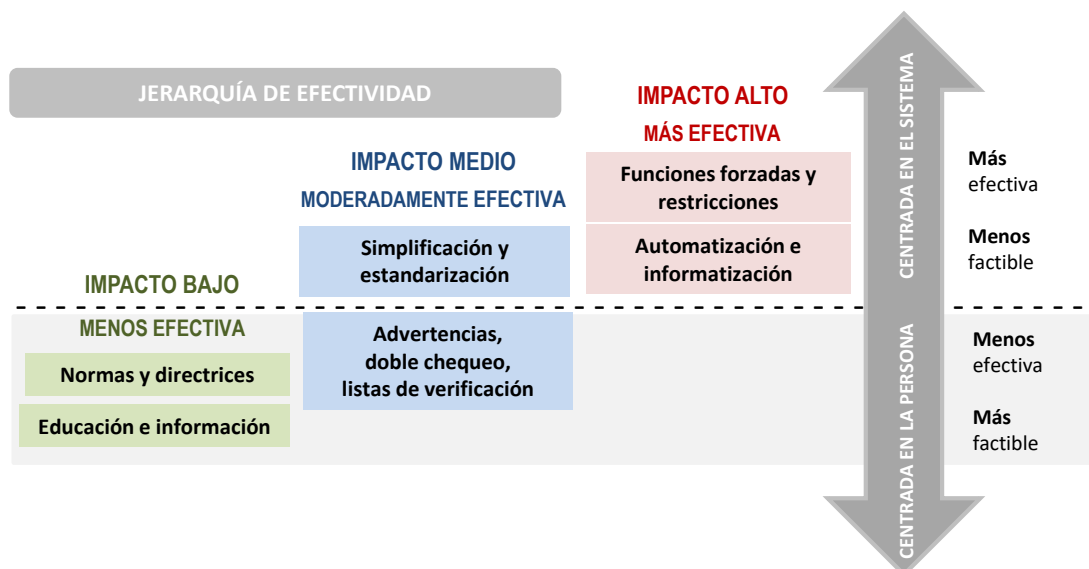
JERARQUÍA DE EFECTIVIDAD

IMPACTO ALTO
MÁS EFECTIVA

Funciones forzadas y restricciones

Automatización e informatización

IMPACTO MEDIO
MODERADAMENTE EFECTIVA

Simplificación y estandarización

IMPACTO BAJO

MENOS EFECTIVA

Normas y directrices

Educación e información

Advertencias, doble chequeo, listas de verificación

CENTRADA EN EL SISTEMA

CENTRADA EN LA PERSONA

Más efectiva

Menos factible

Menos efectiva

Más factible